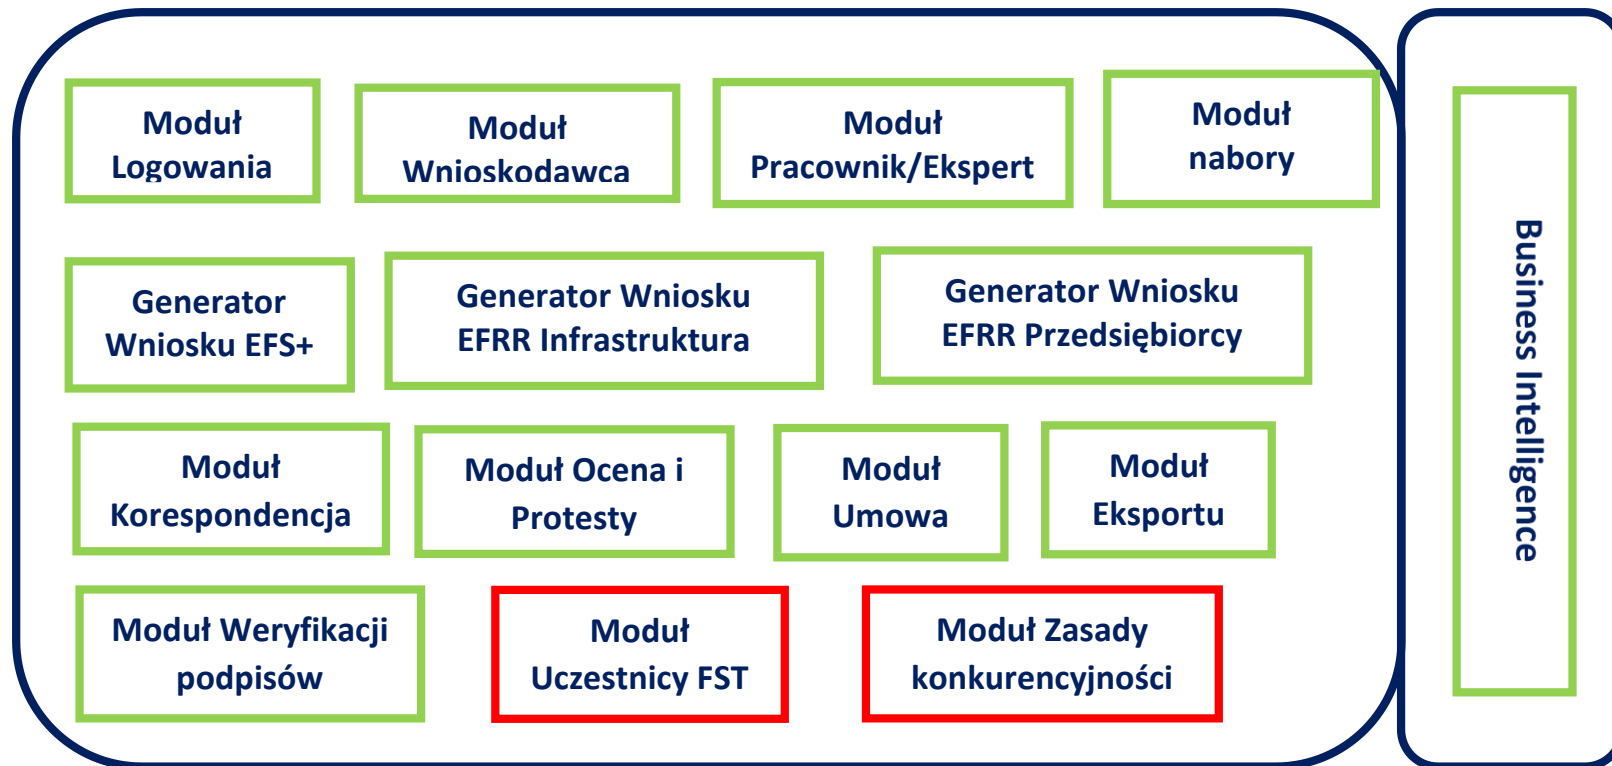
Moduł Logowania

Moduł Wnioskodawca

Moduł Pracownik/Ekspert

Moduł nabory

Generator Wniosku EFS+

Generator Wniosku EFRR Infrastruktura

Generator Wniosku EFRR Przedsiębiorcy

Moduł Korespondencja

Moduł Ocena i Protesty

Moduł Umowa

Moduł Eksportu

Moduł Weryfikacji podpisów

Moduł Uczestnicy FST

Moduł Zasady konkurencyjności

Business Intelligence